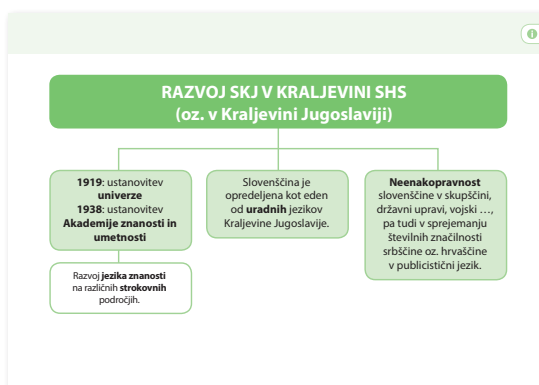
RAZVOJ SKJ V KRALJEVINI SHS
(oz. v Kraljevini Jugoslaviji)

1919: ustanovitev univerze
1938: ustanovitev Akademije znanosti in umetnosti

Razvoj jezika znanosti na različnih strokovnih področjih.

Slovenščina je opredeljena kot eden od uradnih jezikov Kraljevine Jugoslavije.

Neenakopravnost slovenščine v skupščini, državni upravi, vojski …, pa tudi v sprejemanju številnih značilnosti srbščine oz. hrvaščine v publicistični jezik.